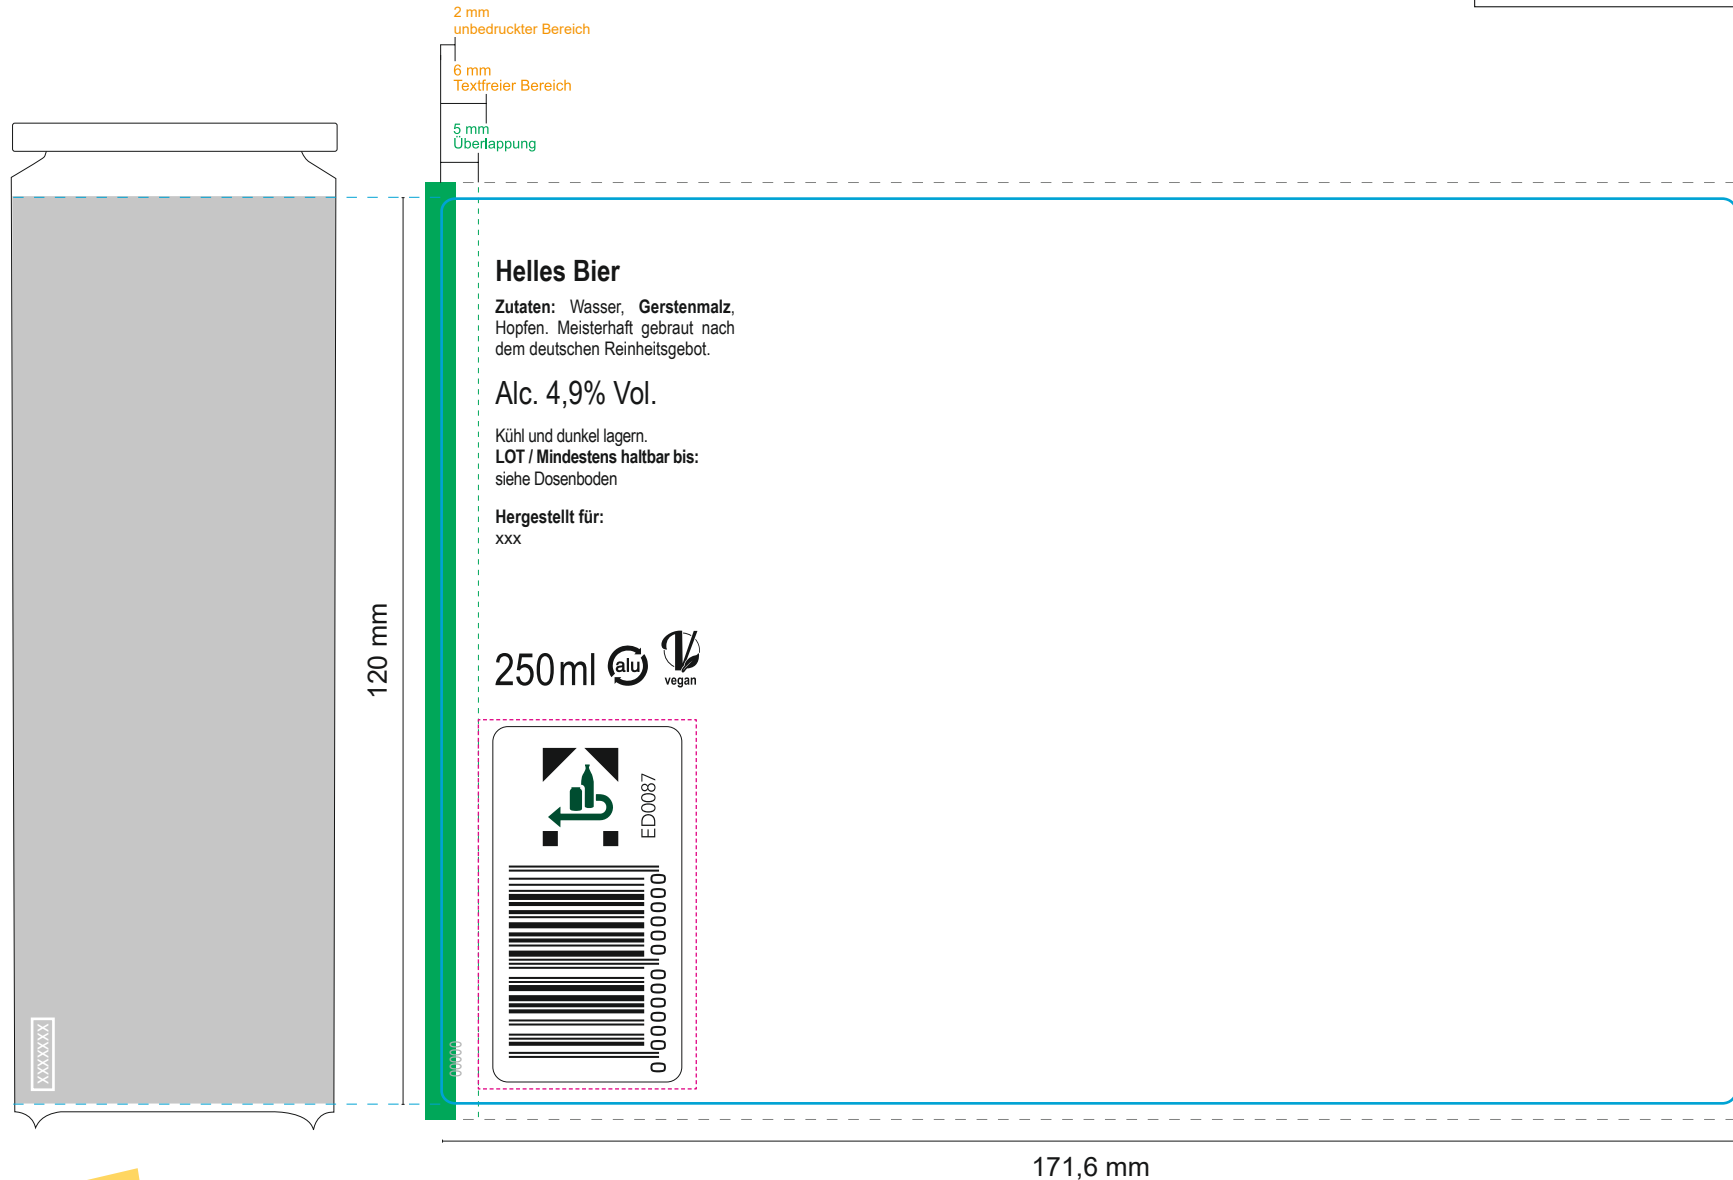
2 mm
unbedruckter Bereich

6 mm
Textfreier Bereich

5 mm
Überlappung

XXXXXXX

120 mm

Helles Bier

**Zutaten:** Wasser, **Gerstenmalz**, Hopfen. Meisterhaft gebraut nach dem deutschen Reinheitsgebot.

Alc. 4,9% Vol.

Kühl und dunkel lagern.
**LOT / Mindestens haltbar bis:**
siehe Dosenboden

**Hergestellt für:**
xxx

250 ml alu vegan

ED0087

0 000000 000000

00000

171,6 mm